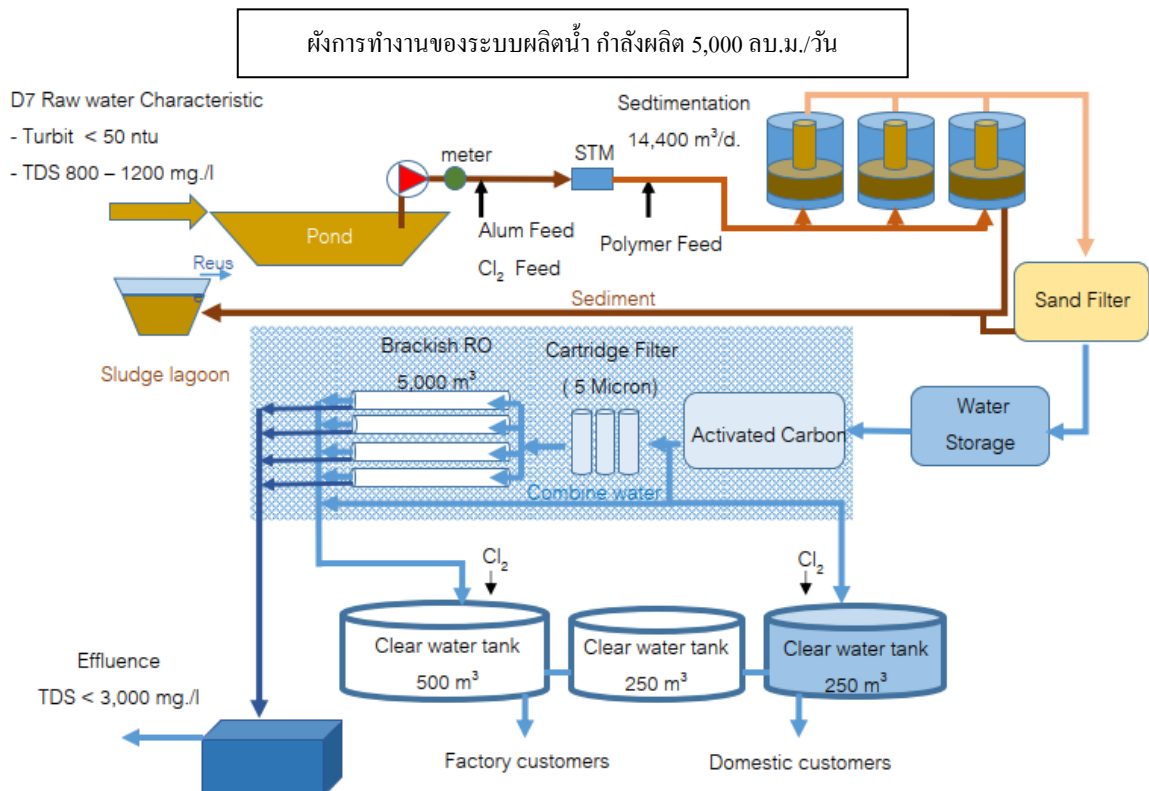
ผังการทำงานของระบบผลิตน้ำ กำลังผลิต 5,000 ลบ.ม./วัน

D7 Raw water Characteristic

- Turbit < 50 ntu

- TDS 800 – 1200 mg./l

Pond

meter

Alum Feed

$Cl_2$ Feed

STM

Polymer Feed

Sedtimentation

14,400 $m^3$/d.

Sand Filter

Reus

Sediment

Sludge lagoon

Brackish RO

5,000 $m^3$

Cartridge Filter

( 5 Micron)

Activated Carbon

Water Storage

Combine water

$Cl_2$

$Cl_2$

Clear water tank

500 $m^3$

Clear water tank

250 $m^3$

Clear water tank

250 $m^3$

Effluence

TDS < 3,000 mg./l

Factory customers

Domestic customers